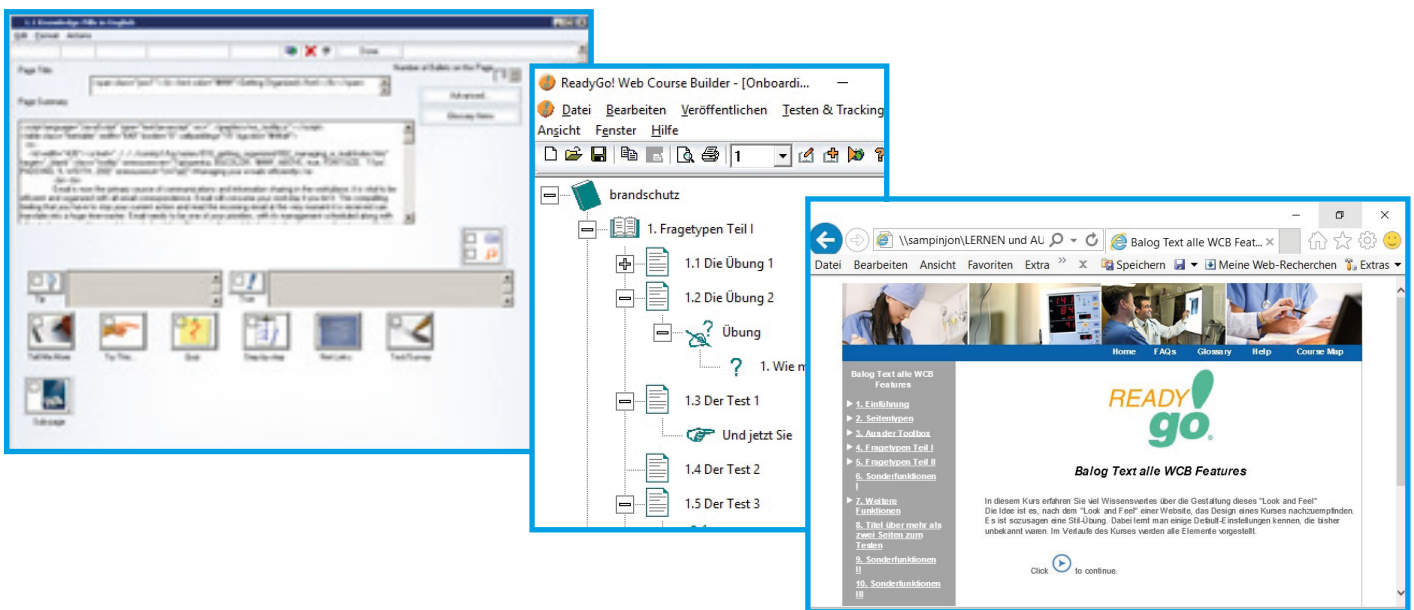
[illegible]

Edit Format Actions

Done

Page Title

Number of Bullets on the Page

Page Summary

Advanced...

Glossary Items

Tip

True

Tell Me More

Tip This...

Quiz

Step-by-step

Net Links

Text/Transcr

Sub-page

ReadyGo! Web Course Builder - [Onboardi...

Datei Bearbeiten Veröffentlichen Testen & Tracking

Ansicht Fenster Hilfe

1

brandschutz

1. Fragetypen Teil I

1.1 Die Übung 1

1.2 Die Übung 2

Übung

1. Wie m

1.3 Der Test 1

Und jetzt Sie

1.4 Der Test 2

1.5 Der Test 3

\\sampinjon\LERNEN und AU

Balog Text alle WCB Feat...

Datei Bearbeiten Ansicht Favoriten Extra » Speichern Meine Web-Recherchen Extras

Home FAQs Glossary Help Course Map

Balog Text alle WCB Features

1. Einführung

2. Seitentypen

3. Aus der Toolbox

4. Fragetypen Teil I

5. Fragetypen Teil II

6. Sonderfunktionen I

7. Weitere Funktionen

8. Titel über mehr als zwei Seiten zum Testen

9. Sonderfunktionen II

10. Sonderfunktionen III

READY go

Balog Text alle WCB Features

In diesem Kurs erfahren Sie viel Wissenswertes über die Gestaltung dieses "Look and Feel" Die Idee ist es, nach dem "Look and Feel" einer Website, das Design eines Kurses nachzuempfinden. E s ist sozusagen eine Stil-Übung. Dabei lernt man einige Default-Einstellungen kennen, die bisher unbekannt waren. Im Verlaufe des Kurses werden alle Elemente vorgestellt.

Click to continue.